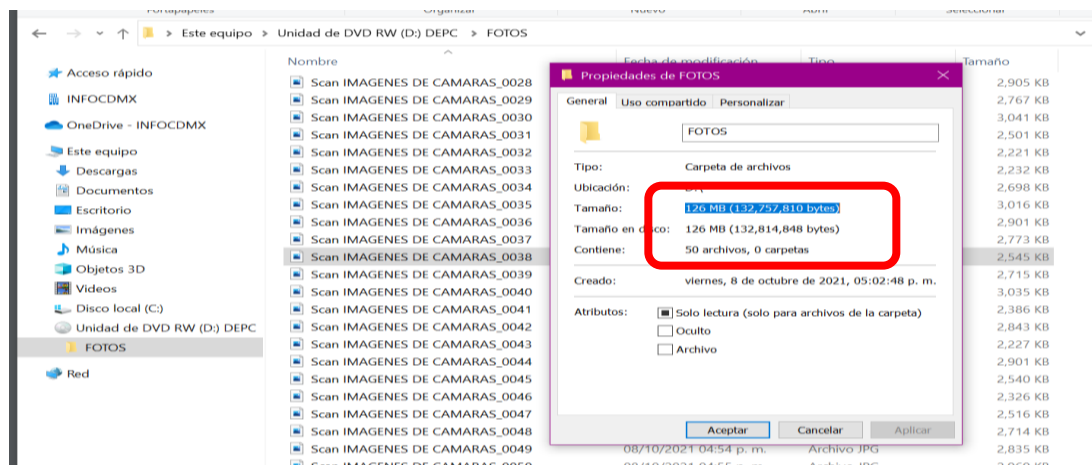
Portapapeles Organizar Nuevo Abrir Seleccionar

Este equipo > Unidad de DVD RW (D:) DEPC > FOTOS

Acceso rápido
INFOCDMX
OneDrive - INFOCDMX
Este equipo
Descargas
Documentos
Escritorio
Imágenes
Música
Objetos 3D
Videos
Disco local (C:)
Unidad de DVD RW (D:) DEPC
FOTOS
Red

| Nombre | Fecha de modificación | Tipo | Tamaño |
|---|---|---|---|
| Scan IMAGENES DE CAMARAS_0028 | | | 2,905 KB |
| Scan IMAGENES DE CAMARAS_0029 | | | 2,767 KB |
| Scan IMAGENES DE CAMARAS_0030 | | | 3,041 KB |
| Scan IMAGENES DE CAMARAS_0031 | | | 2,501 KB |
| Scan IMAGENES DE CAMARAS_0032 | | | 2,221 KB |
| Scan IMAGENES DE CAMARAS_0033 | | | 2,232 KB |
| Scan IMAGENES DE CAMARAS_0034 | | | 2,698 KB |
| Scan IMAGENES DE CAMARAS_0035 | | | 3,016 KB |
| Scan IMAGENES DE CAMARAS_0036 | | | 2,901 KB |
| Scan IMAGENES DE CAMARAS_0037 | | | 2,773 KB |
| Scan IMAGENES DE CAMARAS_0038 | | | 2,545 KB |
| Scan IMAGENES DE CAMARAS_0039 | | | 2,715 KB |
| Scan IMAGENES DE CAMARAS_0040 | | | 3,035 KB |
| Scan IMAGENES DE CAMARAS_0041 | | | 2,386 KB |
| Scan IMAGENES DE CAMARAS_0042 | | | 2,843 KB |
| Scan IMAGENES DE CAMARAS_0043 | | | 2,227 KB |
| Scan IMAGENES DE CAMARAS_0044 | | | 2,901 KB |
| Scan IMAGENES DE CAMARAS_0045 | | | 2,540 KB |
| Scan IMAGENES DE CAMARAS_0046 | | | 2,326 KB |
| Scan IMAGENES DE CAMARAS_0047 | | | 2,516 KB |
| Scan IMAGENES DE CAMARAS_0048 | | | 2,714 KB |
| Scan IMAGENES DE CAMARAS_0049 | 08/10/2021 04:54 p. m. | Archivo JPG | 2,835 KB |
| Scan IMAGENES DE CAMARAS_0050 | 08/10/2021 04:55 p. m. | Archivo JPG | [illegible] |

Propiedades de FOTOS
General Uso compartido Personalizar
FOTOS
Tipo: Carpeta de archivos
Ubicación: D:\
Tamaño: 126 MB (132,757,810 bytes)
Tamaño en disco: 126 MB (132,814,848 bytes)
Contiene: 50 archivos, 0 carpetas
Creado: viernes, 8 de octubre de 2021, 05:02:48 p. m.
Atributos: Solo lectura (solo para archivos de la carpeta)
Oculto
Archivo
Aceptar Cancelar Aplicar